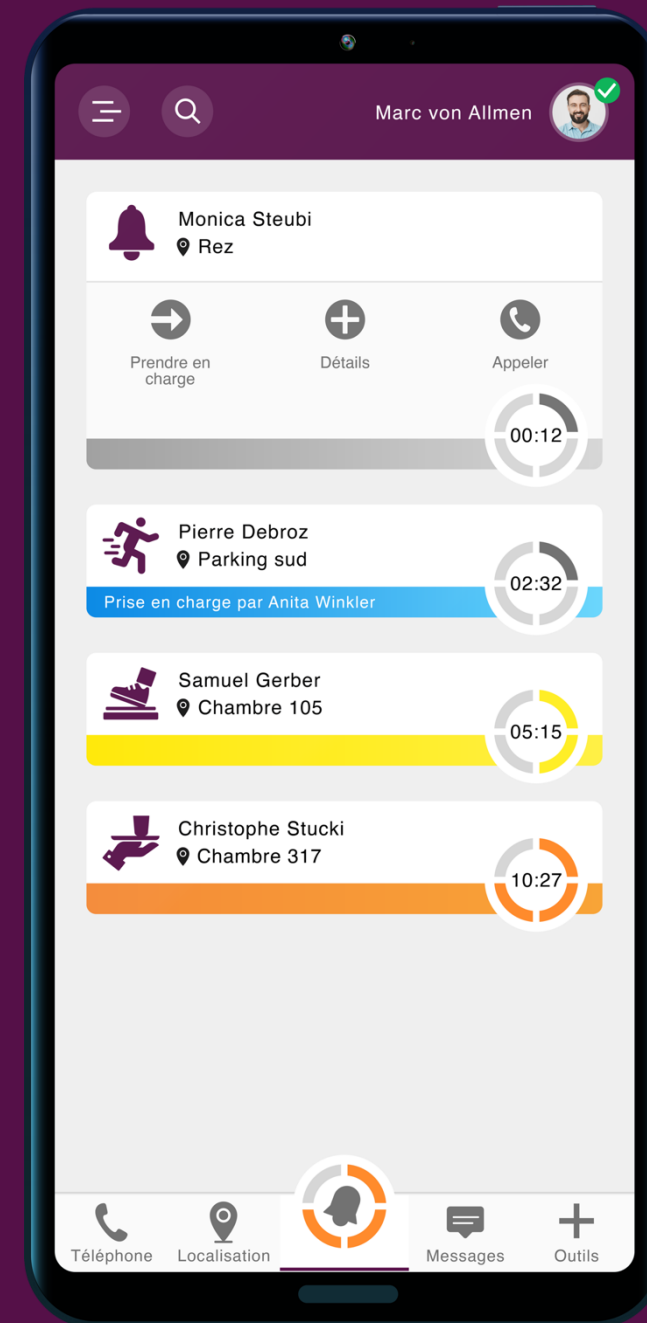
Marc von Allmen

Monica Steubi
Rez

Prendre en charge

Détails

Appeler

00:12

Pierre Debroz
Parking sud
Prise en charge par Anita Winkler

02:32

Samuel Gerber
Chambre 105

05:15

Christophe Stucki
Chambre 317

10:27

Téléphone
Localisation
Messages
Outils